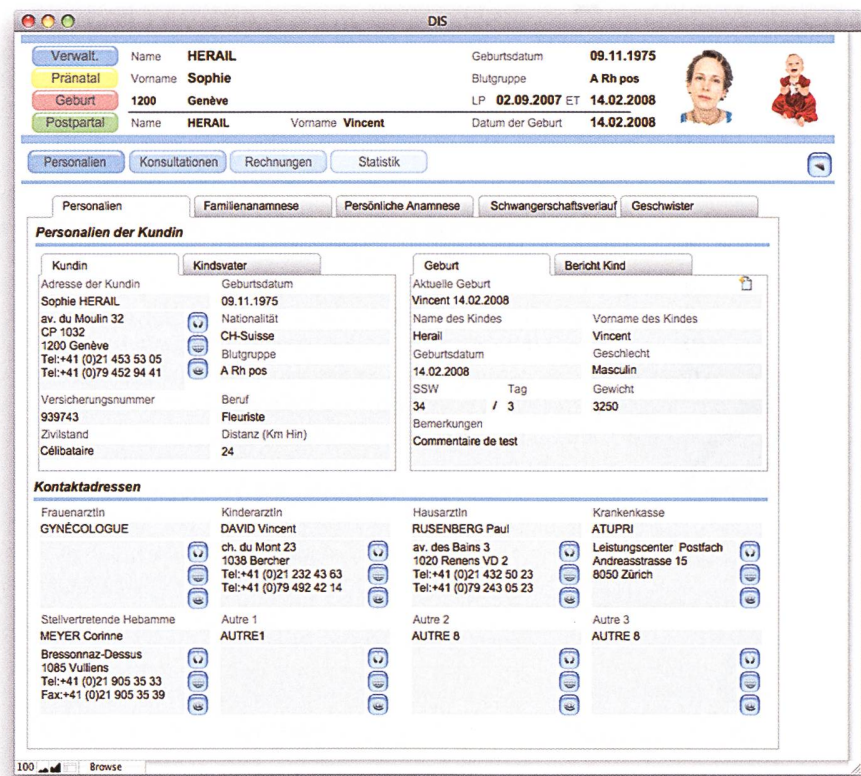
DIS

Verwalt. Name HERAIL Geburtsdatum 09.11.1975
Pränatal Vorname Sophie Blutgruppe A Rh pos
Geburt 1200 Genève LP 02.09.2007 ET 14.02.2008
Postpartal Name HERAIL Vorname Vincent Datum der Geburt 14.02.2008

Personalien Konsultationen Rechnungen Statistik

Personalien Familienanamnese Persönliche Anamnese Schwangerschaftsverlauf Geschwister

Personalien der Kundin

Kundin Kindsvater

Adresse der Kundin
Sophie HERAIL
av. du Moulin 32
CP 1032
1200 Genève
Tel:+41 (0)21 453 53 05
Tel:+41 (0)79 452 94 41

Geburtsdatum
09.11.1975
Nationalität
CH-Suisse
Blutgruppe
A Rh pos

Versicherungsnummer
939743
Zivilstand
Célibataire

Beruf
Fleuriste
Distanz (Km Hin)
24

Geburt Bericht Kind

Aktuelle Geburt
Vincent 14.02.2008
Name des Kindes
Herail
Geburtsdatum
14.02.2008
SSW Tag
34 / 3
Bemerkungen
Commentaire de test

Vorname des Kindes
Vincent
Geschlecht
Masculin
Gewicht
3250

Kontaktadressen

FrauenarztIn
GYNÉCOLOGUE

KinderarztIn
DAVID Vincent
ch. du Mont 23
1038 Bercher
Tel:+41 (0)21 232 43 63
Tel:+41 (0)79 492 42 14

HausarztIn
RUSENBERG Paul
av. des Bains 3
1020 Renens VD 2
Tel:+41 (0)21 432 50 23
Tel:+41 (0)79 243 05 23

Krankenkasse
ATUPRI
Leistungscenter Postfach
Andreasstrasse 15
8050 Zürich

Stellvertretende Hebamme
MEYER Corinne
Bressonnaz-Dessus
1085 Vulliens
Tel:+41 (0)21 905 35 33
Fax:+41 (0)21 905 35 39

Autre 1
AUTRE1

Autre 2
AUTRE 8

Autre 3
AUTRE 8

100 Browse